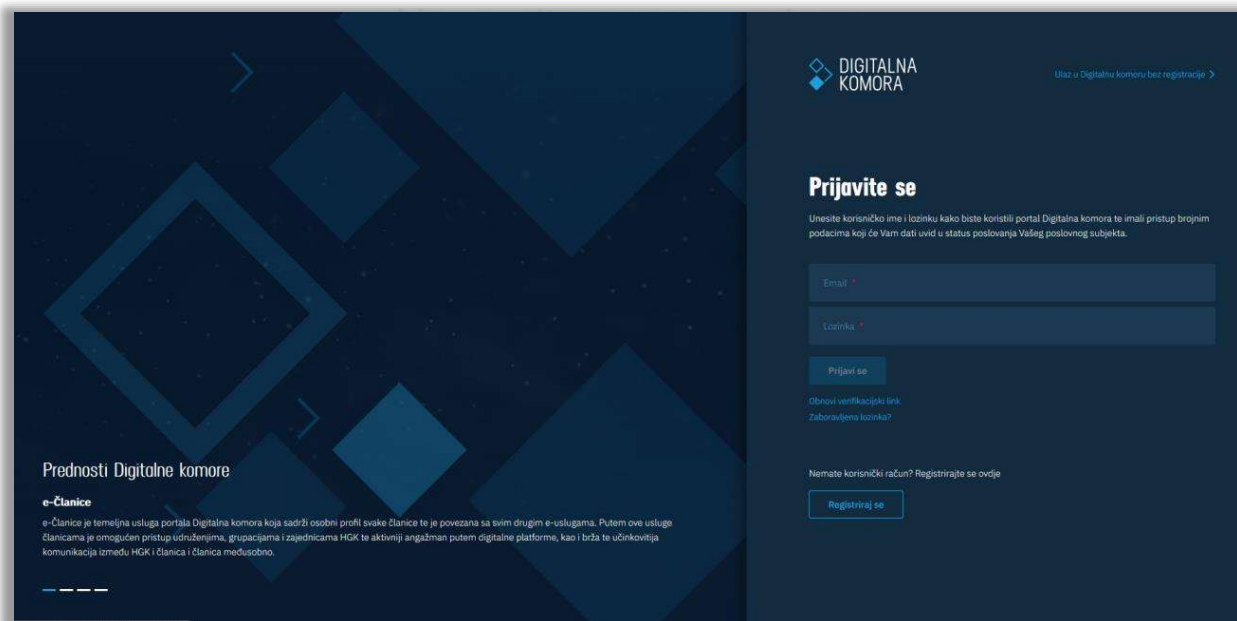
Prednosti Digitalne komore

e-Članice

e-Članice je temeljna usluga portala Digitalna komora koja sadrži osobni profil svake članice te je povezana sa svim drugim e-uslugama. Putem ove usluge članicama je omogućen pristup udruženjima, grupacijama i zajednicama HGK te aktivniji angažman putem digitalne platforme, kao i brža te učinkovitija komunikacija između HGK i članica i članica međusobno.

DIGITALNA KOMORA

Ulaz u Digitalnu komoru bez registracije >

Prijavite se

Unesite korisničko ime i lozinku kako biste koristili portal Digitalna komora te imali pristup brojnim podacima koji će Vam dati uvid u status poslovanja Vašeg poslovnog subjekta.

Email *

Lozinka *

Prijavi se

Obnovi verifikacijski link

Zaboravljena lozinka?

Nemate korisnički račun? Registrirajte se ovdje

Registriraj se